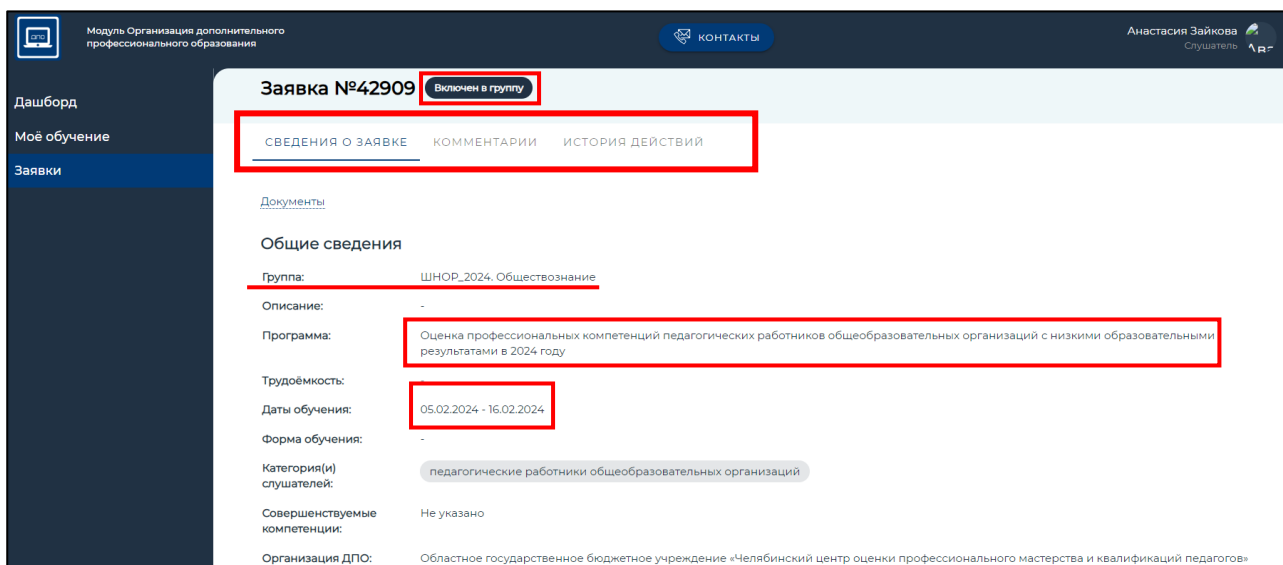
ДПО

Модуль Организация дополнительного профессионального образования

КОНТАКТЫ

Анастасия Зайкова
Слушатель

Дашборд
Моё обучение
Заявки

Заявка №42909 Включен в группу

СВЕДЕНИЯ О ЗАЯВКЕ КОММЕНТАРИИ ИСТОРИЯ ДЕЙСТВИЙ

Документы

Общие сведения

| | |
|---|---|
| Группа: | ШНОР_2024. Обществознание |
| Описание: | - |
| Программа: | Оценка профессиональных компетенций педагогических работников общеобразовательных организаций с низкими образовательными результатами в 2024 году |
| Трудоёмкость: | - |
| Даты обучения: | 05.02.2024 - 16.02.2024 |
| Форма обучения: | - |
| Категория(и) слушателей: | педагогические работники общеобразовательных организаций |
| Совершенствуемые компетенции: | Не указано |
| Организация ДПО: | Областное государственное бюджетное учреждение «Челябинский центр оценки профессионального мастерства и квалификаций педагогов» |